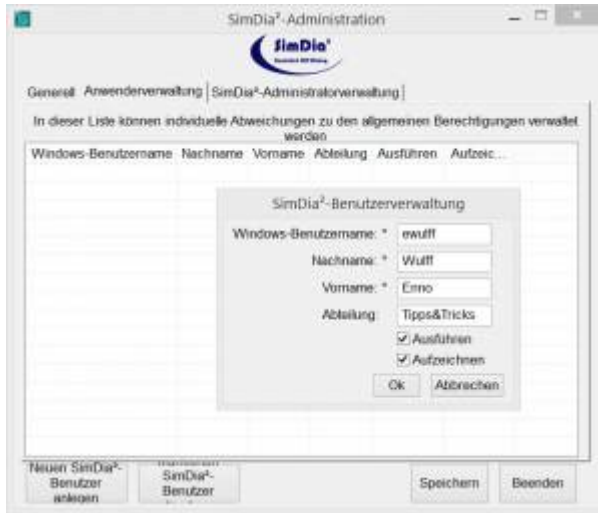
SimDia²-Administration

SimDia²

Generell | Anwenderverwaltung | SimDia²-Administratorverwaltung

In dieser Liste können individuelle Abweichungen zu den allgemeinen Berechtigungen verwaltet werden

| Windows-Benutzername | Nachname | Vorname | Abteilung | Ausführen | Aufzeic... |
|---|---|---|---|---|---|

SimDia²-Benutzerverwaltung

Windows-Benutzername: * ewulff

Nachname: * Wulff

Vorname: * Enno

Abteilung: Tipps&Tricks

Ausführen

Aufzeichnen

Ok | Abbrechen

Neuen SimDia²-Benutzer anlegen

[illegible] SimDia²-Benutzer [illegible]

Speichern

Beenden